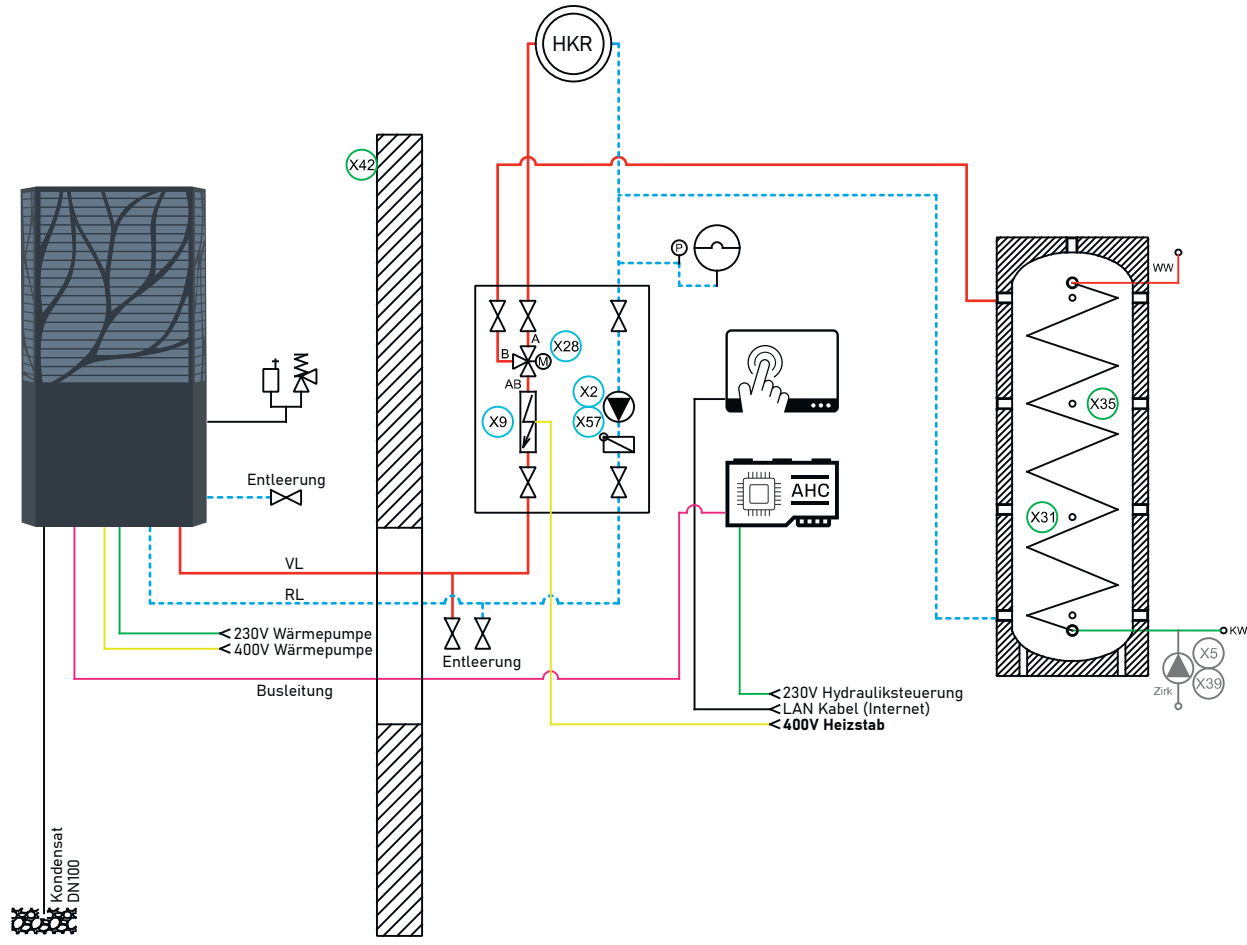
HKR
X42
P
A
B
M
X28
AB
X2
X9
X57
AHC
WW
X35
X31
KW
X5
X39
Zirk
Entleerung
VL
RL
Entleerung
<230V Wärmepumpe
<400V Wärmepumpe
Busleitung
<230V Hydrauliksteuerung
<LAN Kabel (Internet)
<400V Heizstab
Kondensat
DN100